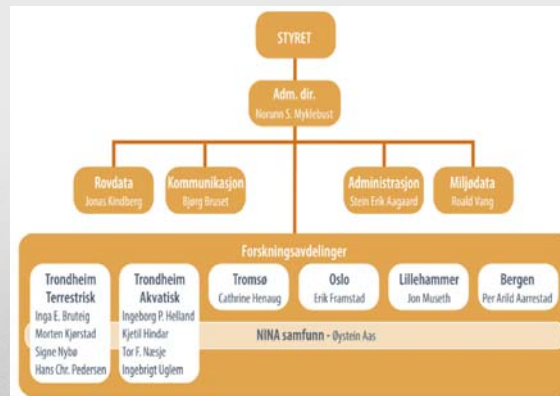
STYRET

Adm. dir.
Norunn S. Myklebust

Rovdata
Jonas Kindberg

Kommunikasjon
Bjørg Bruset

Administrasjon
Stein Erik Aagaard

Miljødata
Roald Vang

Forskningsavdelinger

Trondheim Terrestrisk
Inga E. Bruteig
Morten Kjørstad
Signe Nybø
Hans Chr. Pedersen

Trondheim Akvatisk
Ingeborg P. Helland
Kjetil Hindar
Tor F. Næsje
Ingebrigt Uglem

Tromsø
Cathrine Henaug

Oslo
Erik Framstad

Lillehammer
Jon Museth

Bergen
Per Arild Aarrestad

NINA samfunn - Øystein Aas